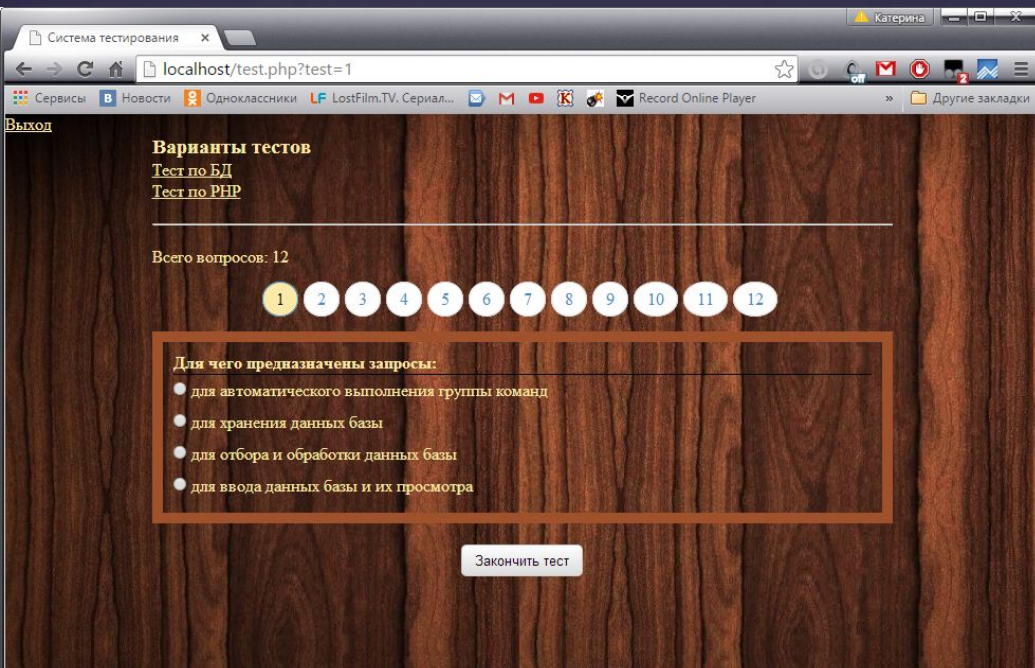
Катерина

Система тестирования ×

localhost/test.php?test=1

off 2

Сервисы Новости Одноклассники LF LostFilm.TV. Сериал... Record Online Player » Другие закладки

Выход

Варианты тестов

Тест по БД

Тест по PHP

Всего вопросов: 12

1 2 3 4 5 6 7 8 9 10 11 12

Для чего предназначены запросы:

для автоматического выполнения группы команд

для хранения данных базы

для отбора и обработки данных базы

для ввода данных базы и их просмотра

Закончить тест